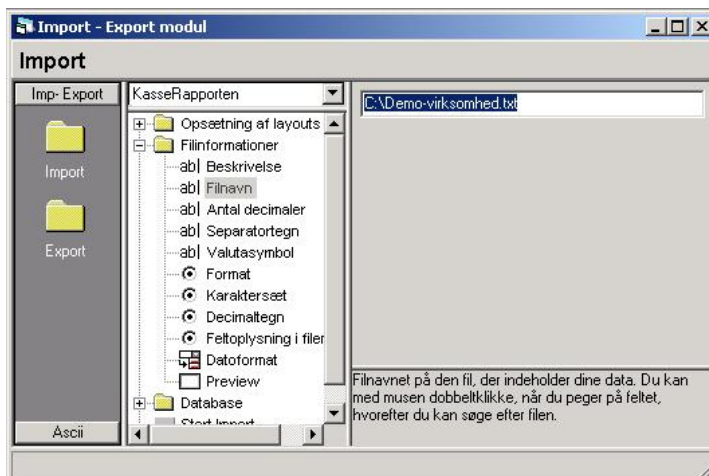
Import - Export modul

Import

Imp- Export

Import

Export

Ascii

KasseRapporten

Opsætning af layouts

Filinformationer

ab| Beskrivelse

ab| Filnavn

ab| Antal decimaler

ab| Separatortegn

ab| Valutasymbol

Format

Karaktersæt

Decimaltegn

Feltoplysning i filer

Datoformat

Preview

Database

Start Import

C:\Demo-virksomhed.txt

Filnavnet på den fil, der indeholder dine data. Du kan med musen dobbeltklikke, når du peger på feltet, hvorefter du kan søge efter filen.